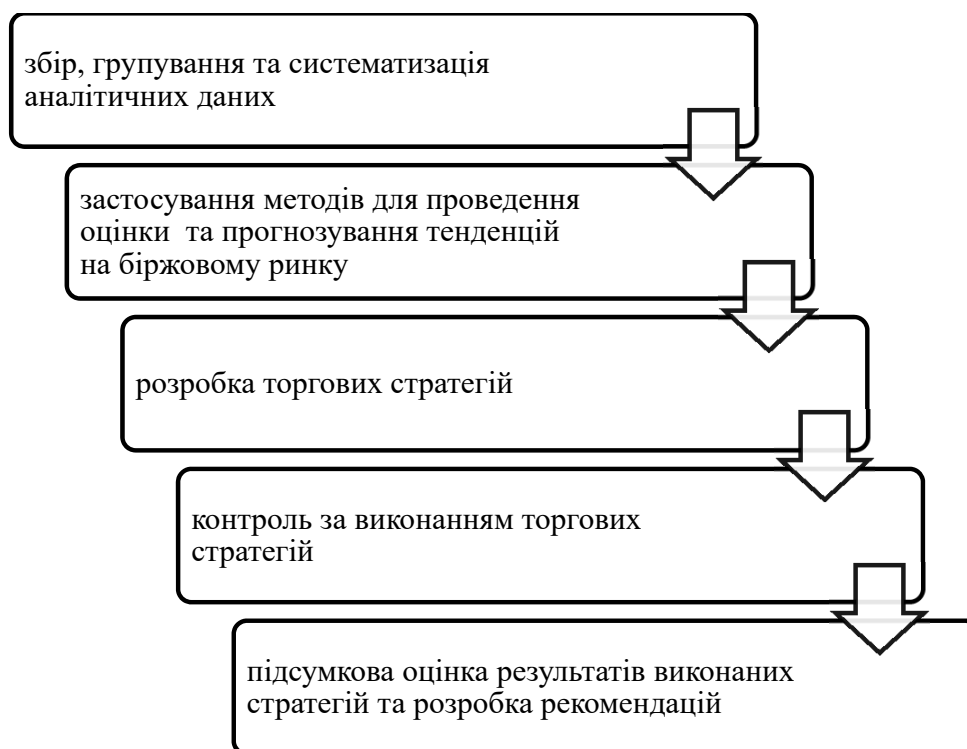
збір, групування та систематизація аналітичних даних

застосування методів для проведення оцінки  та прогнозування тенденцій на біржовому ринку

розробка торгових стратегій

контроль за виконанням торгових стратегій

підсумкова оцінка результатів виконаних стратегій та розробка рекомендацій